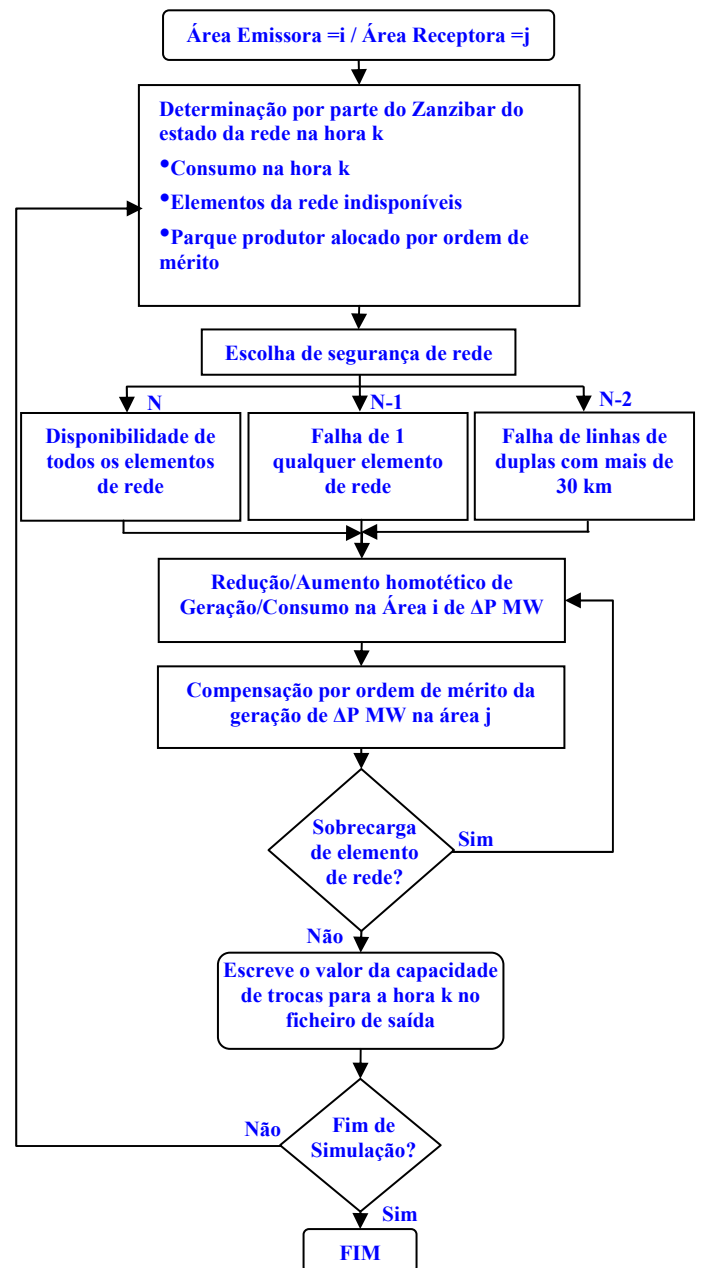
Área Emissora =i / Área Receptora =j

Determinação por parte do Zanzibar do estado da rede na hora k
•Consumo na hora k
•Elementos da rede indisponíveis
•Parque produtor alocado por ordem de mérito

Escolha de segurança de rede

N
Disponibilidade de todos os elementos de rede

N-1
Falha de 1 qualquer elemento de rede

N-2
Falha de linhas de duplas com mais de 30 km

Redução/Aumento homotético de Geração/Consumo na Área i de ΔP MW

Compensação por ordem de mérito da geração de ΔP MW na área j

Sobrecarga de elemento de rede?

Sim

Não

Escreve o valor da capacidade de trocas para a hora k no ficheiro de saída

Não

Fim de Simulação?

Sim

FIM